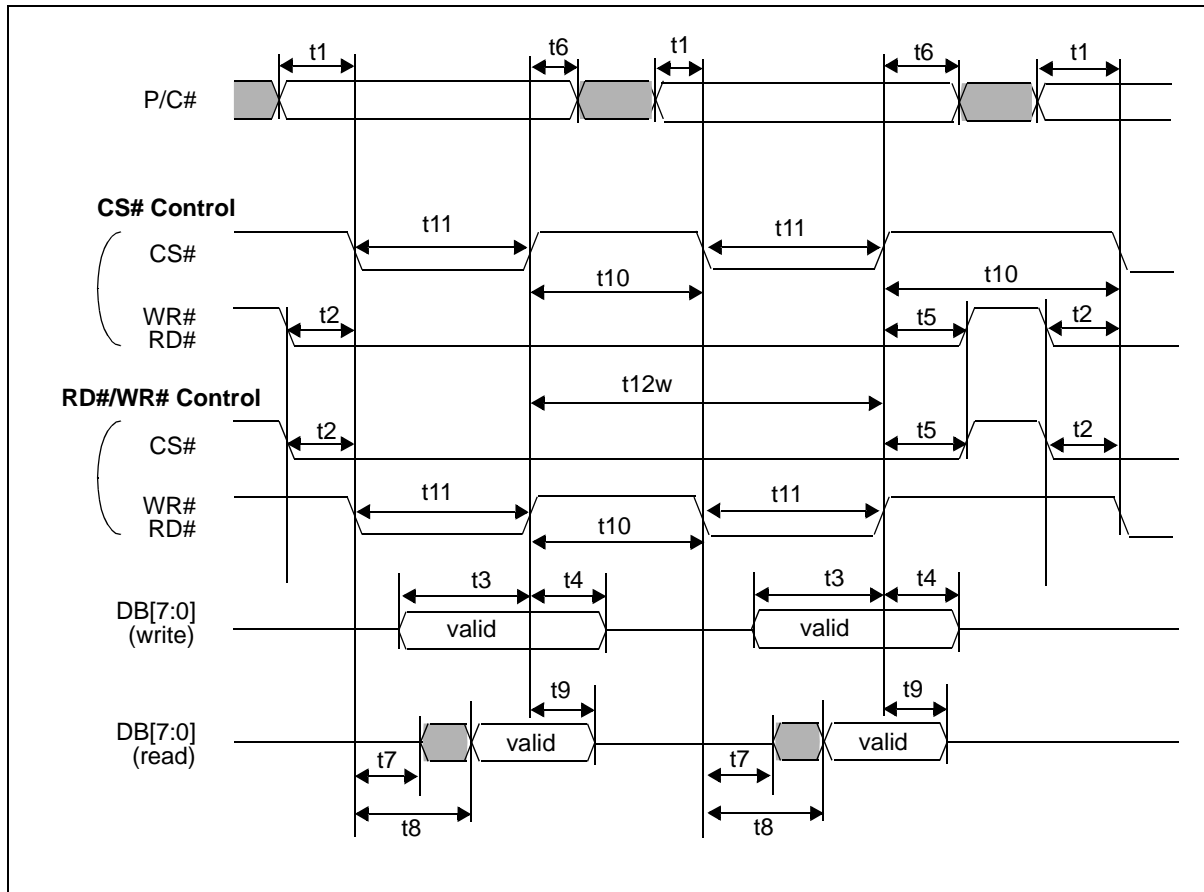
t1
t6
t1
t6
t1
P/C#

CS# Control
t11
t11
CS#
t10
t10
WR#
RD#
t2
t5
t2

RD#/WR# Control
t12w
CS#
t2
t5
t2

WR#
RD#
t11
t11
t10

DB[7:0]
(write)
t3
t4
valid
t3
t4
valid

DB[7:0]
(read)
t9
valid
t9
valid
t7
t7
t8
t8